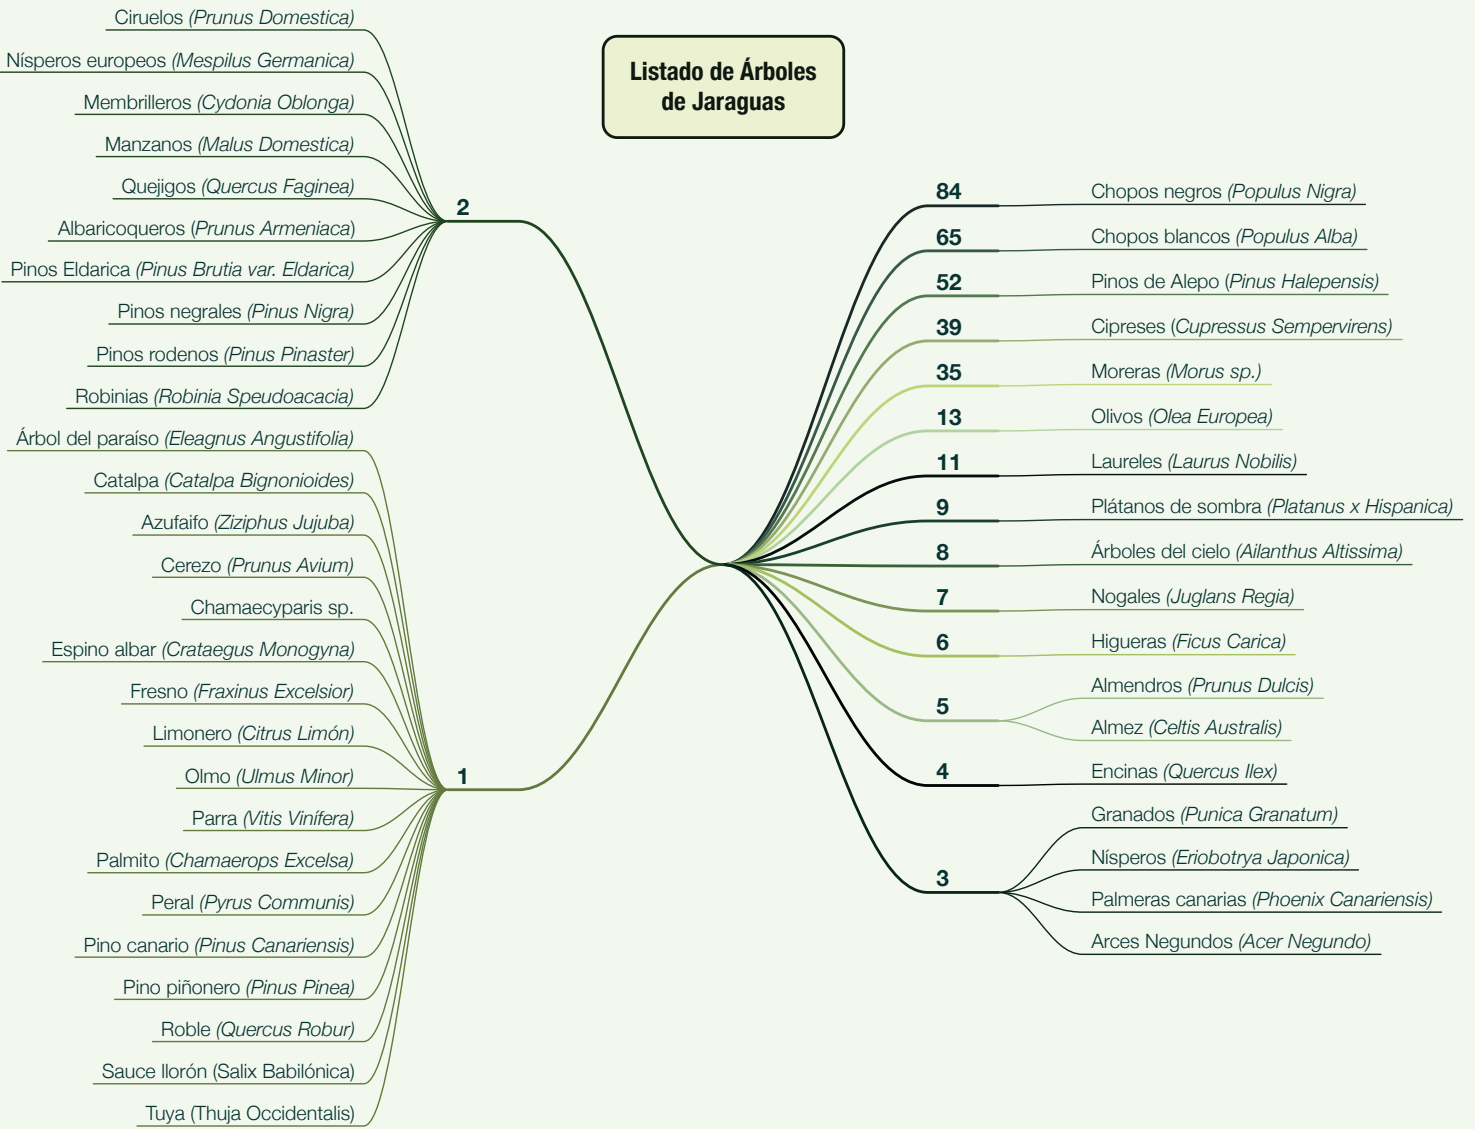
Listado de Árboles de Jaraguas

2

Ciruelos (Prunus Domestica)
Nísperos europeos (Mespilus Germanica)
Membrilleros (Cydonia Oblonga)
Manzanos (Malus Domestica)
Quejigos (Quercus Faginea)
Albaricoqueros (Prunus Armeniaca)
Pinos Eldarica (Pinus Brutia var. Eldarica)
Pinos negrales (Pinus Nigra)
Pinos rodenos (Pinus Pinaster)
Robinias (Robinia Speudoacacia)

1

Árbol del paraíso (Eleagnus Angustifolia)
Catalpa (Catalpa Bignonioides)
Azufaifo (Ziziphus Jujuba)
Cerezo (Prunus Avium)
Chamaecyparis sp.
Espino albar (Crataegus Monogyna)
Fresno (Fraxinus Excelsior)
Limonero (Citrus Limón)
Olmo (Ulmus Minor)
Parra (Vitis Vinífera)
Palmito (Chamaerops Excelsa)
Peral (Pyrus Communis)
Pino canario (Pinus Canariensis)
Pino piñonero (Pinus Pinea)
Roble (Quercus Robur)
Sauce llorón (Salix Babilónica)
Tuya (Thuja Occidentalis)

84 Chopos negros (Populus Nigra)
65 Chopos blancos (Populus Alba)
52 Pinos de Alepo (Pinus Halepensis)
39 Cipreses (Cupressus Sempervirens)
35 Moreras (Morus sp.)
13 Olivos (Olea Europea)
11 Laureles (Laurus Nobilis)
9 Plátanos de sombra (Platanus x Hispanica)
8 Árboles del cielo (Ailanthus Altissima)
7 Nogales (Juglans Regia)
6 Higueras (Ficus Carica)
5 Almendros (Prunus Dulcis)
Almez (Celtis Australis)
4 Encinas (Quercus Ilex)
3 Granados (Punica Granatum)
Nísperos (Eriobotrya Japonica)
Palmeras canarias (Phoenix Canariensis)
Arces Negundos (Acer Negundo)